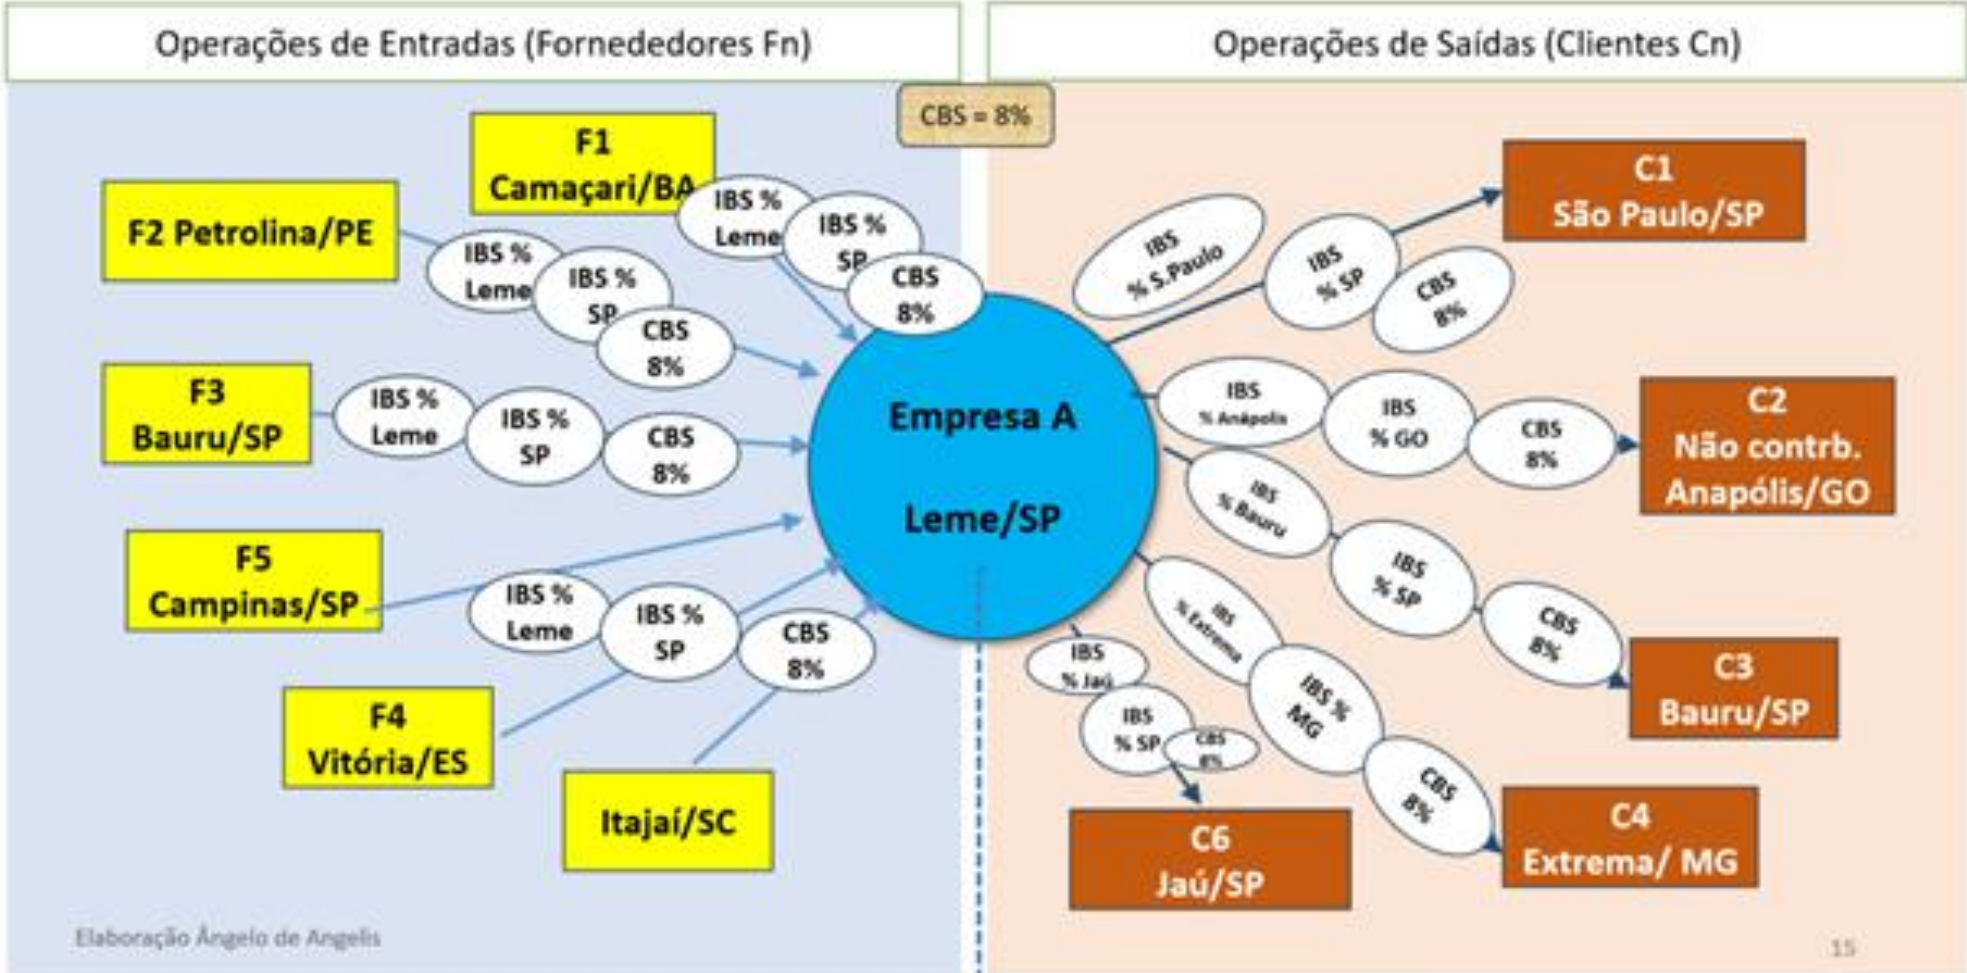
Operações de Entradas (Fornededores Fn)

Operações de Saídas (Clientes Cn)

CBS = 8%

F1 Camaçari/BA

IBS % Leme

IBS % SP

CBS 8%

F2 Petrolina/PE

IBS % Leme

IBS % SP

CBS 8%

F3 Bauru/SP

IBS % Leme

IBS % SP

CBS 8%

F5 Campinas/SP

IBS % Leme

IBS % SP

CBS 8%

F4 Vitória/ES

Itajaí/SC

Empresa A

Leme/SP

IBS % S.Paulo

IBS % SP

CBS 8%

C1 São Paulo/SP

IBS % Anápolis

IBS % GO

CBS 8%

C2 Não contrb. Anapólis/GO

IBS % Bauru

IBS % SP

CBS 8%

C3 Bauru/SP

IBS % Extrema

IBS % MG

CBS 8%

C4 Extrema/ MG

IBS % Jaú

IBS % SP

CBS 8%

C6 Jaú/SP

Elaboração Ângelo de Angelis

15